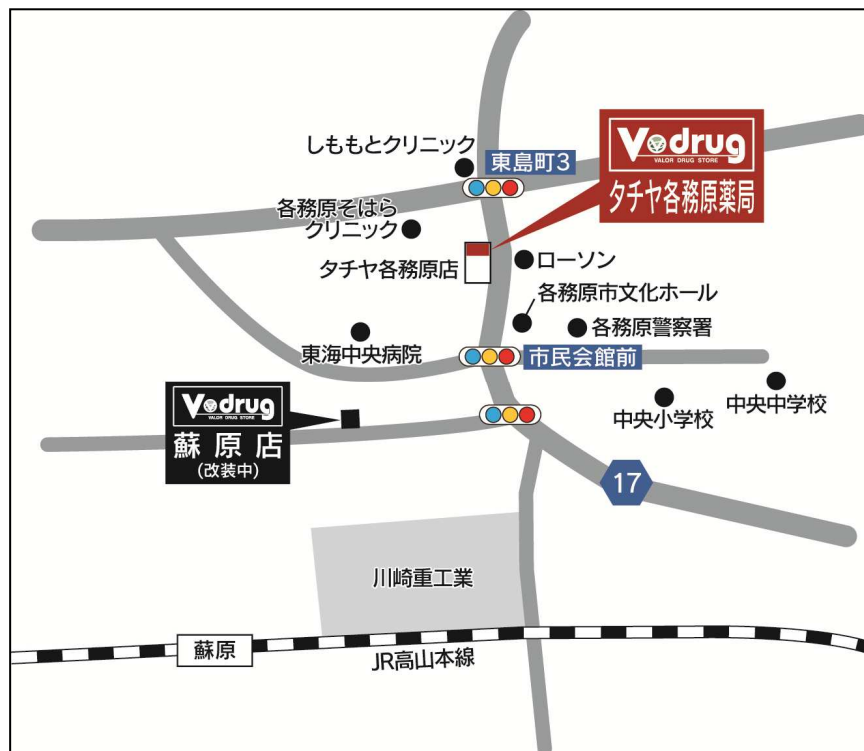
V drug
VALOR DRUG STORE
タチヤ各務原薬局

しももとクリニック
東島町3
各務原そはら
クリニック
タチヤ各務原店
ローソン
各務原市文化ホール
各務原警察署
東海中央病院
市民会館前

V drug
VALOR DRUG STORE
蘇原店
(改装中)

中央小学校
中央中学校
17
川崎重工業
蘇原
JR高山本線